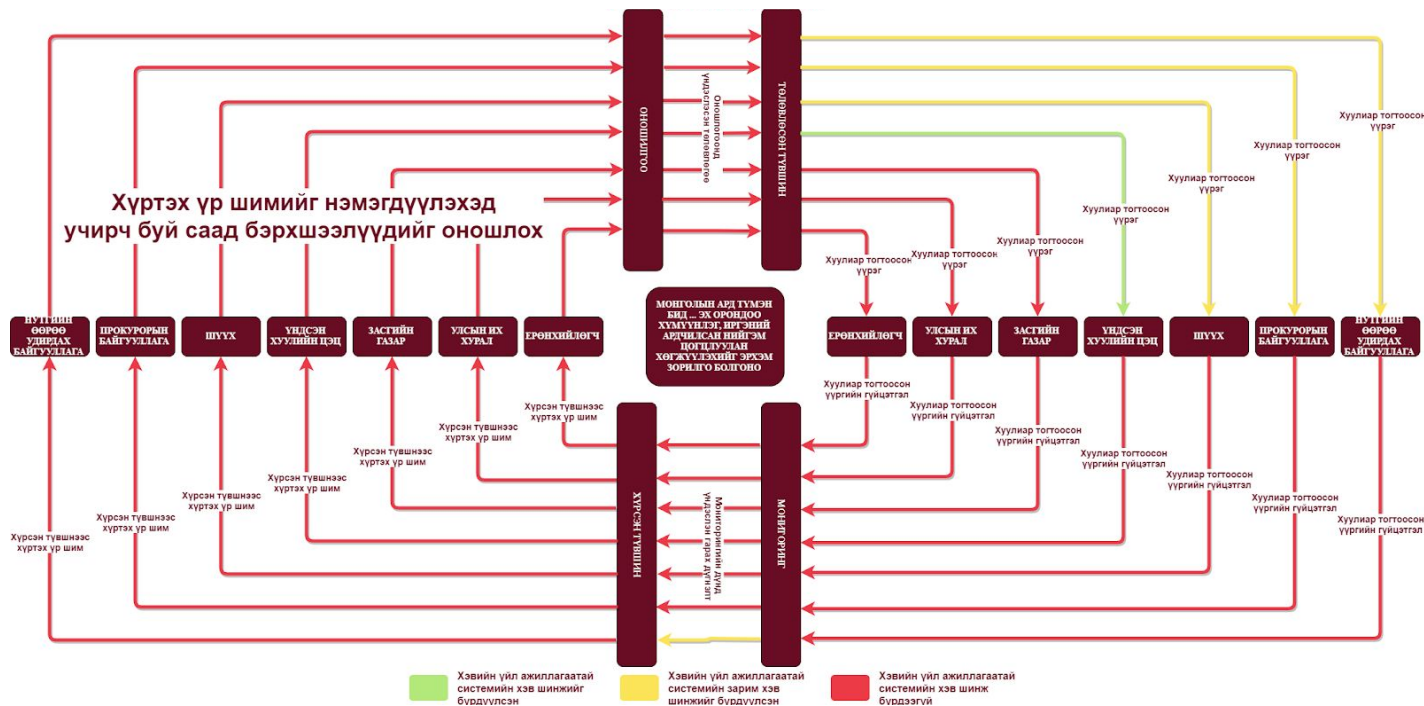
ОНОШЛОГОО

Оношлогоонд үндэслэсэн төлөвлөгөө

ТӨЛӨВЛӨСӨН ТҮВШИН

Хүртэх үр шимийг нэмэгдүүлэхэд учирч буй саад бэрхшээлүүдийг оношлох

Хуулиар тогтоосон үүрэг

Хуулиар тогтоосон үүрэг

Хуулиар тогтоосон үүрэг

Хуулиар тогтоосон үүрэг

Хуулиар тогтоосон үүрэг

Хуулиар тогтоосон үүрэг

Хуулиар тогтоосон үүрэг

НУТГИЙН ӨӨРӨӨ УДИРДАХ БАЙГУУЛЛАГА

ПРОКУРОРЫН БАЙГУУЛЛАГА

ШҮҮХ

ҮНДСЭН ХУУЛИЙН ЦЭЦ

ЗАСГИЙН ГАЗАР

УЛСЫН ИХ ХУРАЛ

ЕРӨНХИЙЛӨГЧ

МОНГОЛЫН АРД ТҮМЭН БИД ... ЭХ ОРОНДОО ХҮМҮҮНЛЭГ, ИРГЭНИЙ АРДЧИЛСАН НИЙГЭМ ЦОГЦЛУУЛАН ХӨГЖҮҮЛЭХИЙГ ЭРХЭМ ЗОРИЛГО БОЛГОНО

ЕРӨНХИЙЛӨГЧ

УЛСЫН ИХ ХУРАЛ

ЗАСГИЙН ГАЗАР

ҮНДСЭН ХУУЛИЙН ЦЭЦ

ШҮҮХ

ПРОКУРОРЫН БАЙГУУЛЛАГА

НУТГИЙН ӨӨРӨӨ УДИРДАХ БАЙГУУЛЛАГА

Хуулиар тогтоосон үүргийн гүйцэтгэл

Хуулиар тогтоосон үүргийн гүйцэтгэл

Хуулиар тогтоосон үүргийн гүйцэтгэл

Хуулиар тогтоосон үүргийн гүйцэтгэл

Хуулиар тогтоосон үүргийн гүйцэтгэл

Хуулиар тогтоосон үүргийн гүйцэтгэл

Хуулиар тогтоосон үүргийн гүйцэтгэл

Хүрсэн түвшнээс хүртэх үр шим

Хүрсэн түвшнээс хүртэх үр шим

Хүрсэн түвшнээс хүртэх үр шим

Хүрсэн түвшнээс хүртэх үр шим

Хүрсэн түвшнээс хүртэх үр шим

Хүрсэн түвшнээс хүртэх үр шим

Хүрсэн түвшнээс хүртэх үр шим

ХҮРСЭН ТҮВШИН

Мониторингийн дүнд үндэслэн гарах дүгнэлт

МОНИТОРИНГ

Хэвийн үйл ажиллагаатай системийн хэв шинжийг бүрдүүлсэн

Хэвийн үйл ажиллагаатай системийн зарим хэв шинжийг бүрдүүлсэн

Хэвийн үйл ажиллагаатай системийн хэв шинж бүрдээгүй